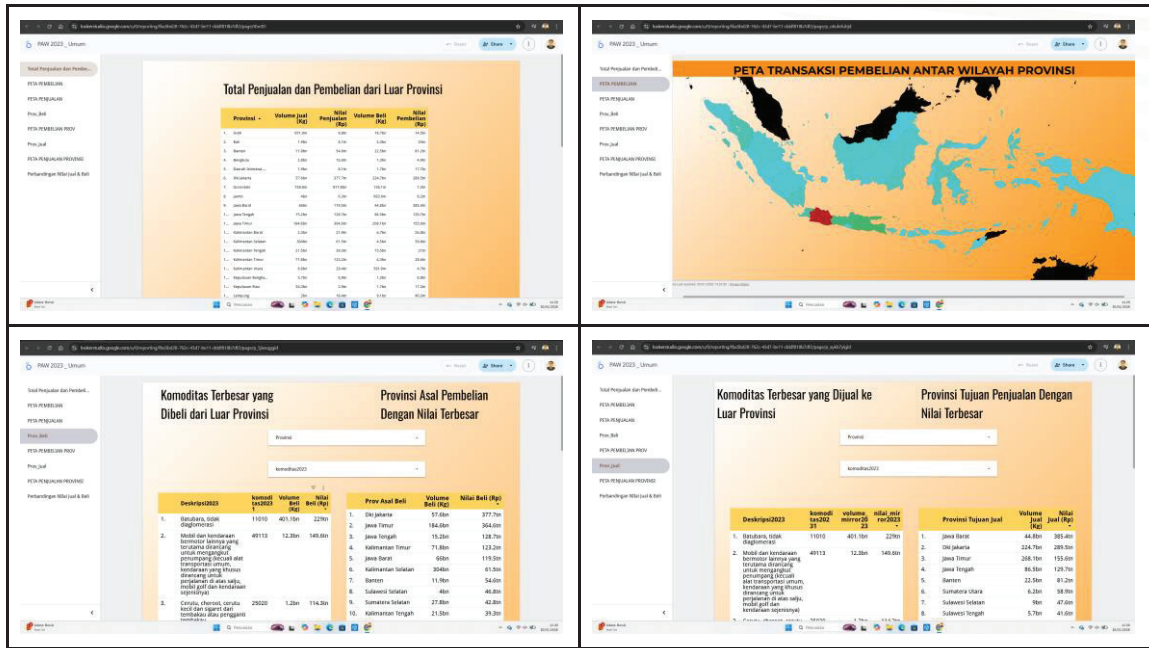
PAW 2023 _ Umum

Share

Total Penjualan dan Pembeli...
PETA PEMBELIAN
PETA PENJUALAN
Prov_Beli
PETA PEMBELIAN PROV
Prov_Jual
PETA PENJUALAN PROVINSI
Perbandingan Nilai Jual & Beli

Total Penjualan dan Pembelian dari Luar Provinsi

| | Provinsi | Volume Jual (Kg) | Nilai Penjualan (Rp) | Volume Beli (Kg) | Nilai Pembelian (Rp) |
|---|---|---|---|---|---|
| 1. | Aceh | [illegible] | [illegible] | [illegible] | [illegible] |
| 2. | Bali | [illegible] | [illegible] | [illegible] | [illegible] |
| 3. | Banten | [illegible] | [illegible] | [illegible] | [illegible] |
| 4. | Bengkulu | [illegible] | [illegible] | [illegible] | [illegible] |
| 5. | Daerah Istimewa... | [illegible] | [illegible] | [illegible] | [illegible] |
| 6. | Dki Jakarta | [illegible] | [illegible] | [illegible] | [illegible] |
| 7. | Gorontalo | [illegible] | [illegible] | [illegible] | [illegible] |
| 8. | Jambi | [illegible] | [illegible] | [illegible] | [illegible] |
| 9. | Jawa Barat | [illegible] | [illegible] | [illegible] | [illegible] |
| 1... | Jawa Tengah | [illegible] | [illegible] | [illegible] | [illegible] |
| 1... | Jawa Timur | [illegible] | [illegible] | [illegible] | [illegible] |
| 1... | Kalimantan Barat | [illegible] | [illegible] | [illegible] | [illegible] |
| 1... | Kalimantan Selatan | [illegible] | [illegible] | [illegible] | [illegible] |
| 1... | Kalimantan Tengah | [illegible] | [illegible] | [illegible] | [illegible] |
| 1... | Kalimantan Timur | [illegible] | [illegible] | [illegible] | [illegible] |
| 1... | Kalimantan Utara | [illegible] | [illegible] | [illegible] | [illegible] |
| 1... | Kepulauan Bangka... | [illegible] | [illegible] | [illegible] | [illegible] |
| 1... | Kepulauan Riau | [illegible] | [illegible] | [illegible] | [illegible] |
| 1... | Lampung | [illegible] | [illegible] | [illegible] | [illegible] |

PETA TRANSAKSI PEMBELIAN ANTAR WILAYAH PROVINSI

Komoditas Terbesar yang Dibeli dari Luar Provinsi

Provinsi Asal Pembelian Dengan Nilai Terbesar

Provinsi

komoditas2023

| | Deskripsi2023 | komoditas2023 | Volume Beli (Kg) | Nilai Beli (Rp) |
|---|---|---|---|---|
| 1. | Batubara, tidak diaglomerasi | 11010 | 401.1bn | 229tn |
| 2. | Mobil dan kendaraan bermotor lainnya yang terutama dirancang untuk mengangkut penumpang (kecuali alat transportasi umum, kendaraan yang khusus dirancang untuk perjalanan di atas salju, mobil golf dan kendaraan sejenisnya) | 49113 | 12.3bn | 149.6tn |
| 3. | Cerutu, cheroot, cerutu kecil dan sigaret dari tembakau atau pengganti tembakau | 25020 | 1.2bn | 114.3tn |

| | Prov Asal Beli | Volume Beli (Kg) | Nilai Beli (Rp) |
|---|---|---|---|
| 1. | Dki Jakarta | 57.6bn | 377.7tn |
| 2. | Jawa Timur | 184.5bn | 364.6tn |
| 3. | Jawa Tengah | 15.2bn | 128.7tn |
| 4. | Kalimantan Timur | 71.8bn | 123.2tn |
| 5. | Jawa Barat | 60bn | 119.5tn |
| 6. | Kalimantan Selatan | 304bn | 61.5tn |
| 7. | Banten | 11.9bn | 54.0tn |
| 8. | Sulawesi Selatan | 4bn | 46.8tn |
| 9. | Sumatera Selatan | 27.8bn | 42.8tn |
| 10. | Kalimantan Tengah | 21.5bn | 39.2tn |

Komoditas Terbesar yang Dijual ke Luar Provinsi

Provinsi Tujuan Penjualan Dengan Nilai Terbesar

Provinsi

komoditas2023

| | Deskripsi2023 | komoditas2023 | volume_mirror2023 | nilai_mirror2023 |
|---|---|---|---|---|
| 1. | Batubara, tidak diaglomerasi | 11010 | 401.1bn | 229tn |
| 2. | Mobil dan kendaraan bermotor lainnya yang terutama dirancang untuk mengangkut penumpang (kecuali alat transportasi umum, kendaraan yang khusus dirancang untuk perjalanan di atas salju, mobil golf dan kendaraan sejenisnya) | 49113 | 12.3bn | 149.6tn |

| | Provinsi Tujuan Jual | Volume Jual (Kg) | Nilai Jual (Rp) |
|---|---|---|---|
| 1. | Jawa Barat | 44.8bn | 385.4tn |
| 2. | Dki Jakarta | 224.7bn | 289.5tn |
| 3. | Jawa Timur | 268.1bn | 155.6tn |
| 4. | Jawa Tengah | 86.5bn | 129.7tn |
| 5. | Banten | 22.5bn | 81.2tn |
| 6. | Sumatera Utara | 6.2bn | 58.9tn |
| 7. | Sulawesi Selatan | 9bn | 47.6tn |
| 8. | Sulawesi Tengah | 5.7bn | 41.6tn |